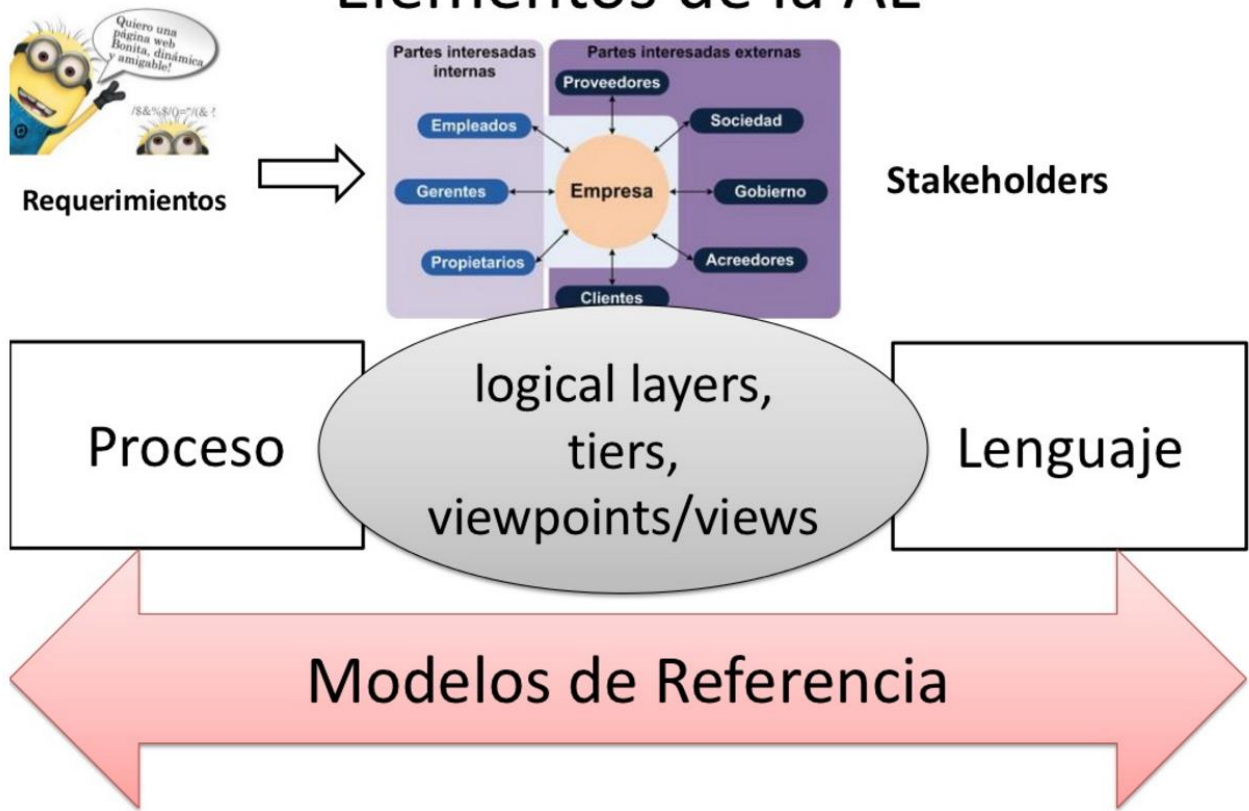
Elementos de la AE

Quiero una página web Bonita, dinámica y amigable!

/$&%$/()=?/(&·!

Requerimientos

Partes interesadas internas

Partes interesadas externas

Proveedores

Empleados

Sociedad

Gerentes

Empresa

Gobierno

Propietarios

Acreedores

Clientes

Stakeholders

Proceso

logical layers, tiers, viewpoints/views

Lenguaje

Modelos de Referencia